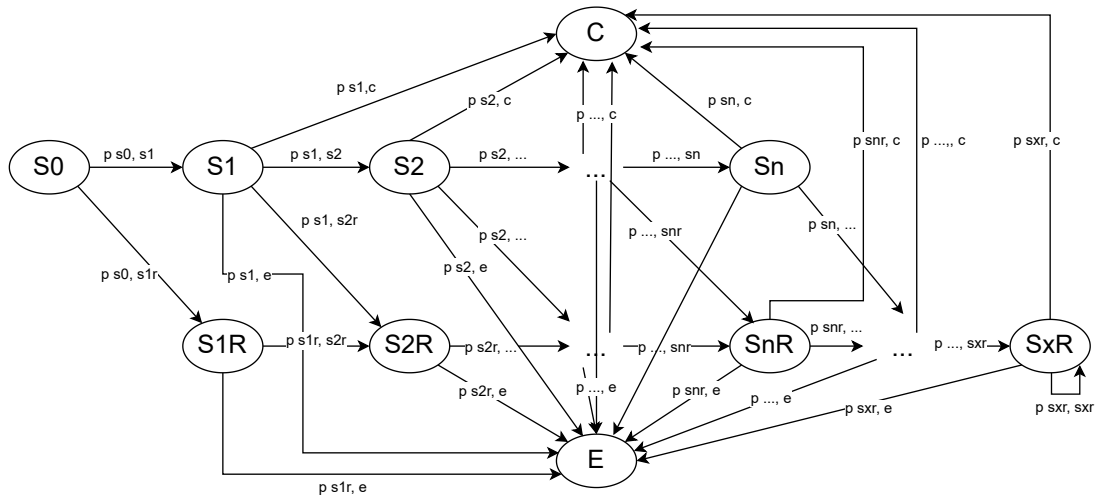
C

S0
p s0, s1
S1
p s1,c
p s1, s2
S2
p s2, c
p s2, ...
...
p ..., c
p ..., sn
Sn
p sn, c
p snr, c
p ..., c
p sxr, c

p s1, s2r
p s2, ...
p ..., snr
p sn, ...
p s0, s1r
p s1, e
p s2, e

S1R
p s1r, s2r
S2R
p s2r, ...
...
p ..., snr
SnR
p snr, ...
...
p ..., sxr
SxR
p ..., e
p s2r, e
p snr, e
p ..., e
p sxr, e
p sxr, sxr

E
p s1r, e